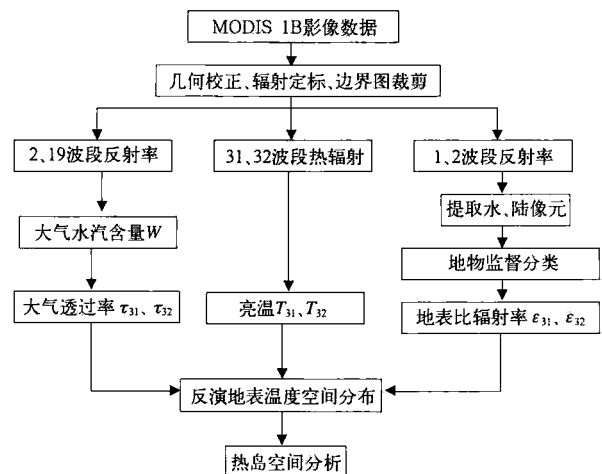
MODIS 1B影像数据

几何校正、辐射定标、边界图裁剪

2、19波段反射率

31、32波段热辐射

1、2波段反射率

大气水汽含量$W$

提取水、陆像元

地物监督分类

大气透过率 $\tau_{31}$、$\tau_{32}$

亮温$T_{31}$、$T_{32}$

地表比辐射率 $\varepsilon_{31}$、$\varepsilon_{32}$

反演地表温度空间分布

热岛空间分析